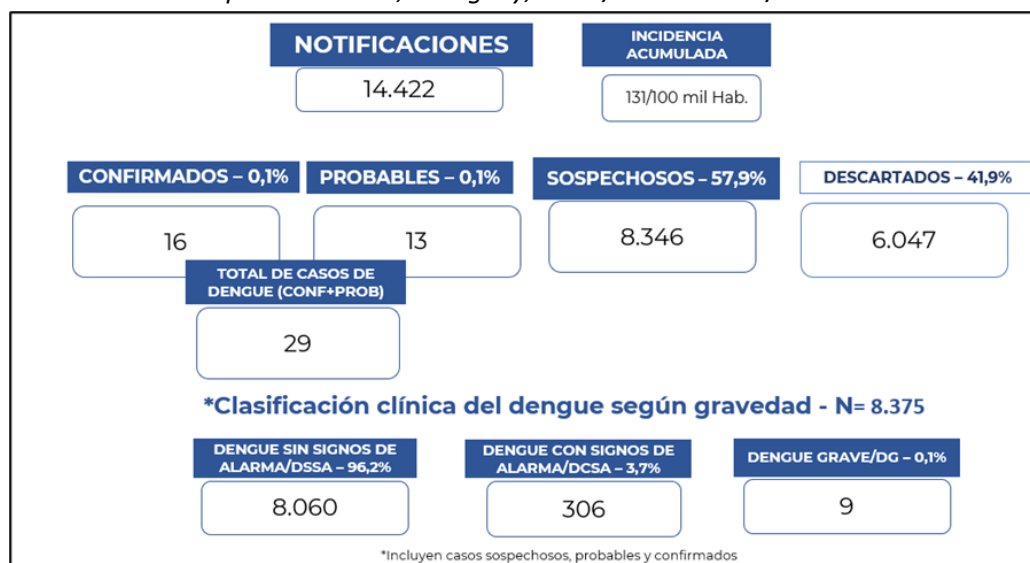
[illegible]

NOTIFICACIONES

14.422

INCIDENCIA ACUMULADA

131/100 mil Hab.

CONFIRMADOS – 0,1%

16

PROBABLES – 0,1%

13

SOSPECHOSOS – 57,9%

8.346

DESCARTADOS – 41,9%

6.047

TOTAL DE CASOS DE DENGUE (CONF+PROB)

29

*Clasificación clínica del dengue según gravedad - N= 8.375

DENGUE SIN SIGNOS DE ALARMA/DSSA – 96,2%

8.060

DENGUE CON SIGNOS DE ALARMA/DCSA – 3,7%

306

DENGUE GRAVE/DG – 0,1%

9

*Incluyen casos sospechosos, probables y confirmados